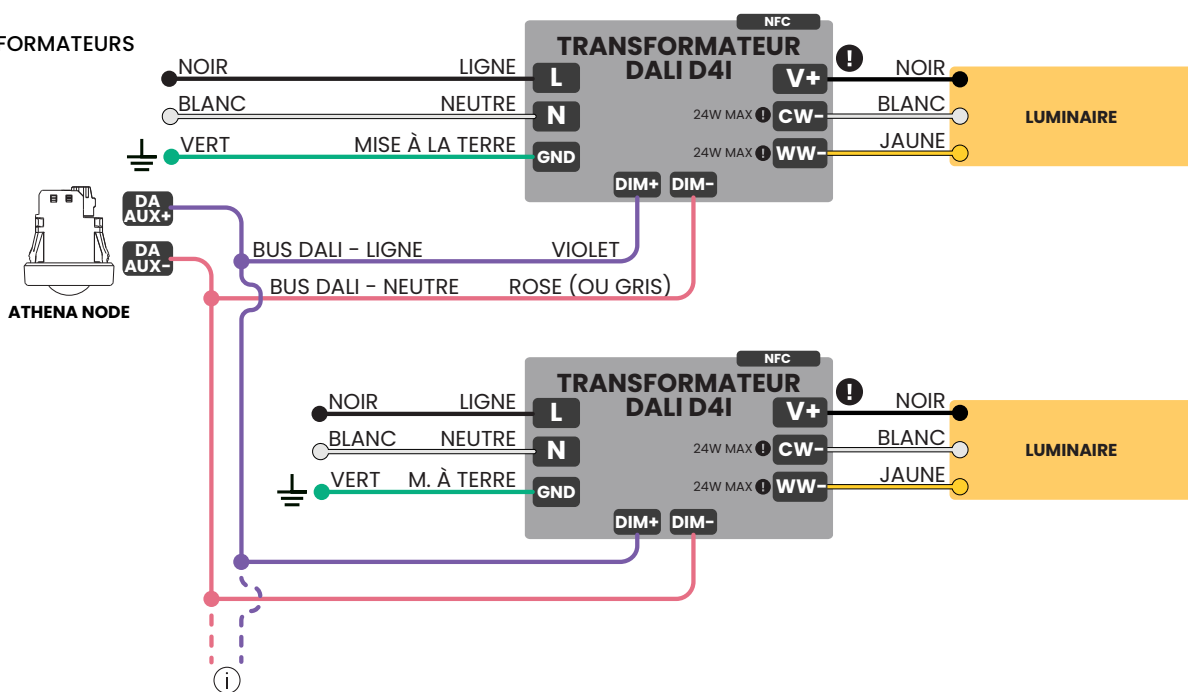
FORMATEURS

NFC
TRANSFORMATEUR DALI D4I

NOIR LIGNE L
BLANC NEUTRE N
VERT MISE À LA TERRE GND
DIM+ DIM-
V+ NOIR
24W MAX CW- BLANC
24W MAX WW- JAUNE
LUMINAIRE

DA AUX+
DA AUX-
ATHENA NODE

BUS DALI - LIGNE VIOLET
BUS DALI - NEUTRE ROSE (OU GRIS)

NFC
TRANSFORMATEUR DALI D4I

NOIR LIGNE L
BLANC NEUTRE N
VERT M. À TERRE GND
DIM+ DIM-
V+ NOIR
24W MAX CW- BLANC
24W MAX WW- JAUNE
LUMINAIRE

i